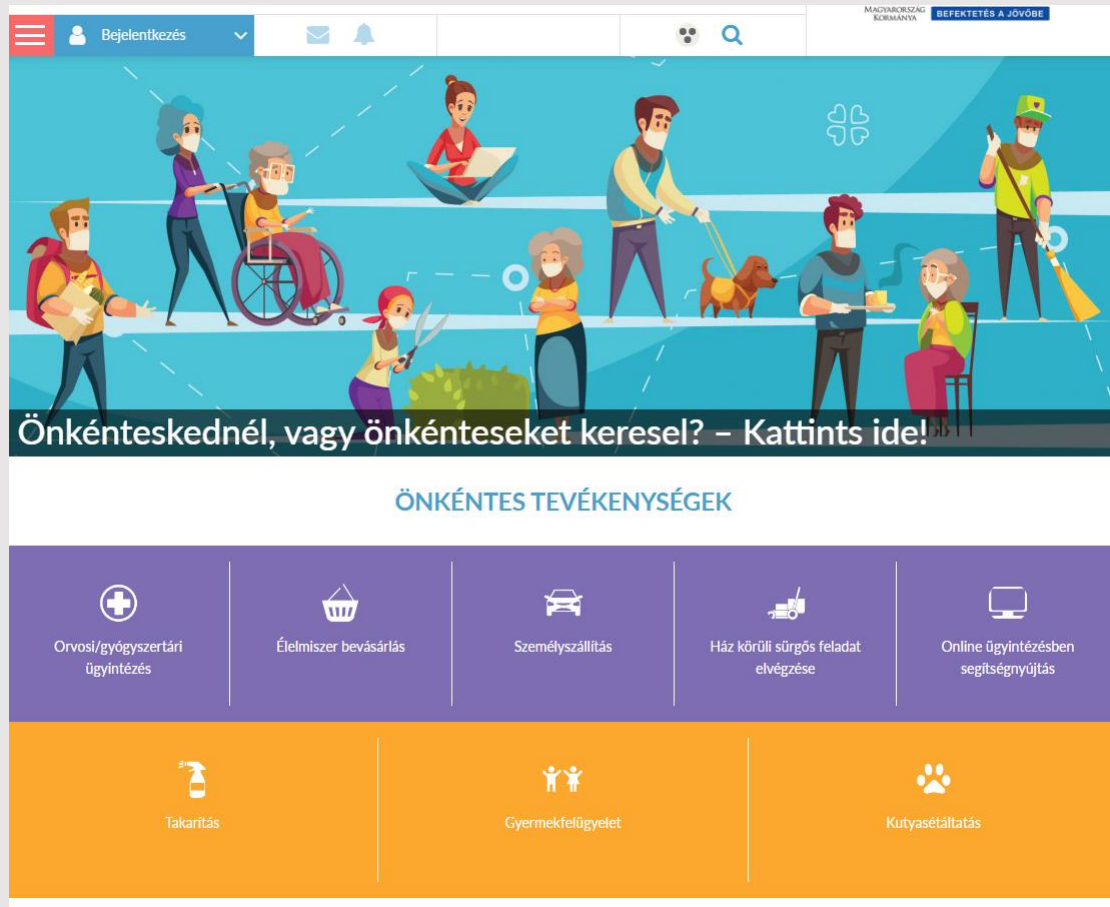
Bejelentkezés

MAGYARORSZÁG KORMÁNYA BEFEKTETÉS A JÖVŐBE

Önkénteskednél, vagy önkénteseket keresel? – Kattints ide!

ÖNKÉNTES TEVÉKENYSÉGEK

Orvosi/gyógyszertári ügyintézés

Élelmiszer bevásárlás

Személyszállítás

Ház körüli sürgős feladat elvégzése

Online ügyintézésben segítségnyújtás

Takarítás

Gyermekfelügyelet

Kutyasétáltatás